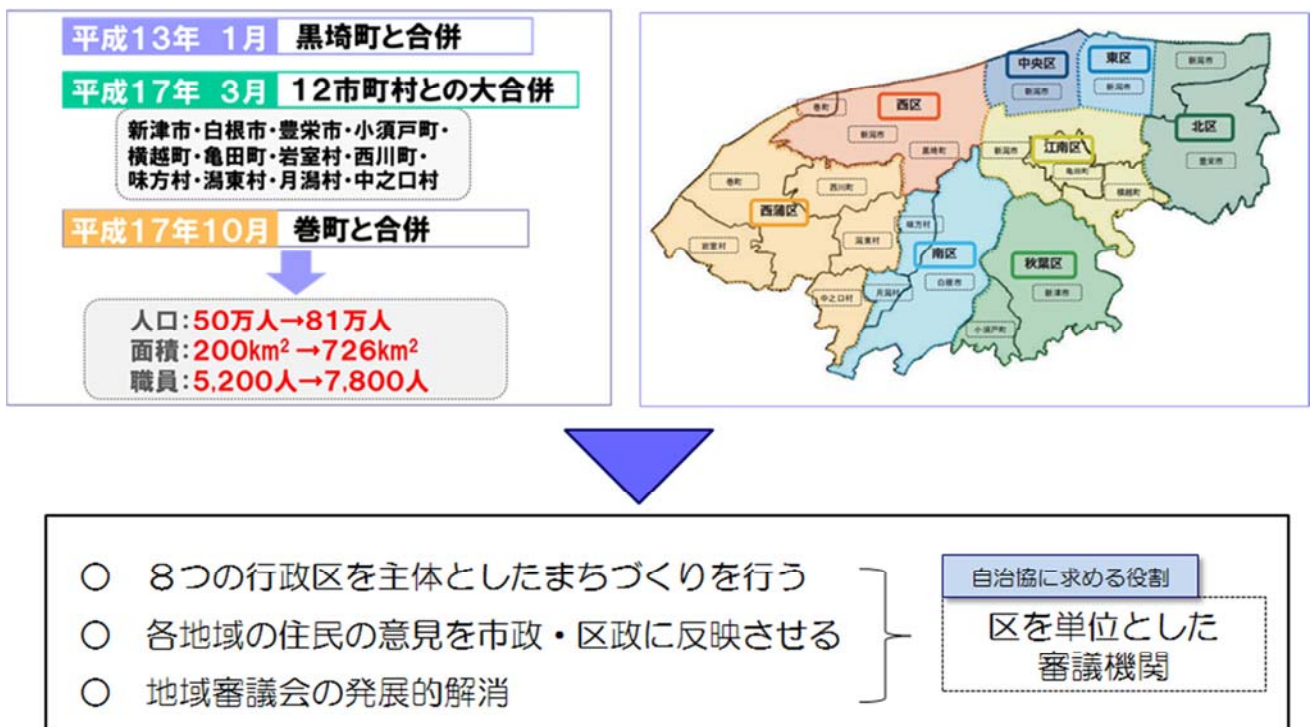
平成13年 1月 黒埼町と合併

平成17年 3月 12市町村との大合併

新津市・白根市・豊栄市・小須戸町・横越町・亀田町・岩室村・西川町・味方村・潟東村・月潟村・中之口村

平成17年10月 巻町と合併

人口：50万人→81万人
面積：200km$^2$ →726km$^2$
職員：5,200人→7,800人

中央区
東区
新潟市
新潟市
新潟市
西区
巻町
新潟市
黒埼町
北区
江南区
新潟市
亀田町
豊栄市
横越町
巻町
西川町
西蒲区
味方村
潟東村
岩室村
南区
秋葉区
白根市
月潟村
中之口村
新津市
小須戸町

○ 8つの行政区を主体としたまちづくりを行う
○ 各地域の住民の意見を市政・区政に反映させる
○ 地域審議会の発展的解消

自治協に求める役割
区を単位とした審議機関